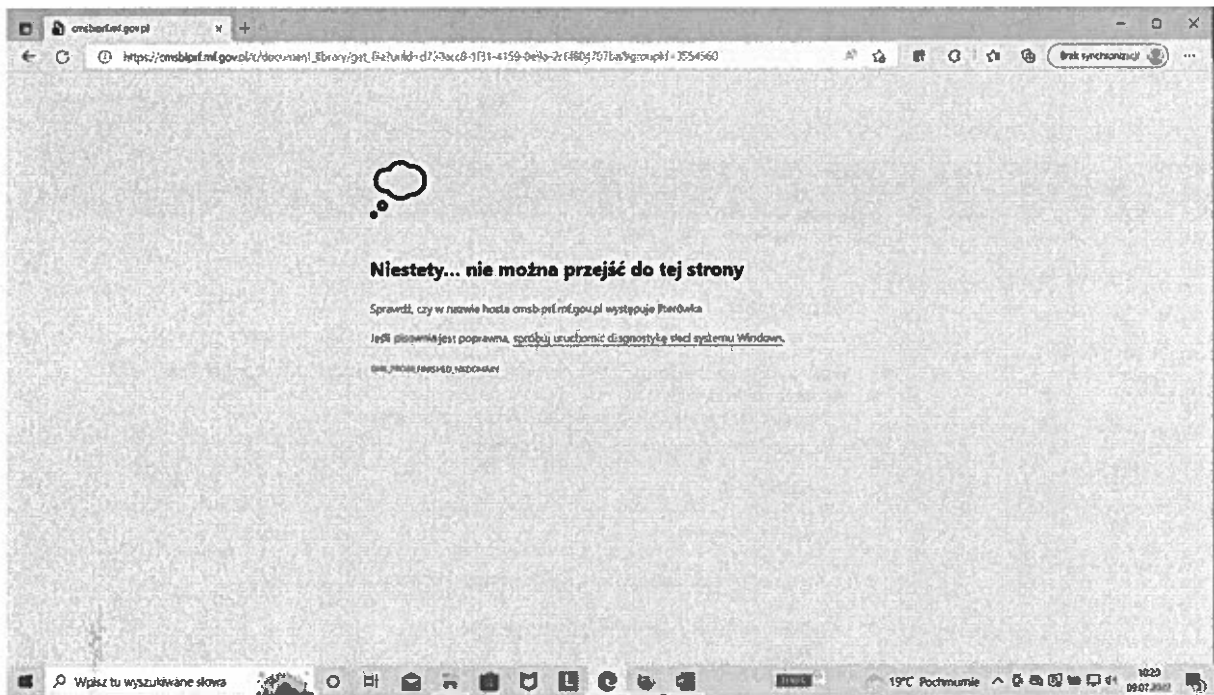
omsbprf.mf.gov.pl

https://omsbiprf.mf.gov.pl/c/document_library/get_file?uuid=d7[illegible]-1f31-4159-0e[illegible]-2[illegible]707ba&groupId=3554560

Brak synchronizacji

Niestety... nie można przejść do tej strony

Sprawdź, czy w nazwie hosta omsb-prf.mf.gou.pl występuje literówka

Jeśli pisownia jest poprawna, spróbuj uruchomić diagnostykę sieci systemu Windows.

DNS_PROBE_FINISHED_NXDOMAIN

Wpisz tu wyszukiwane słowa

19°C Pochmurnie

10:23
09.07.2022